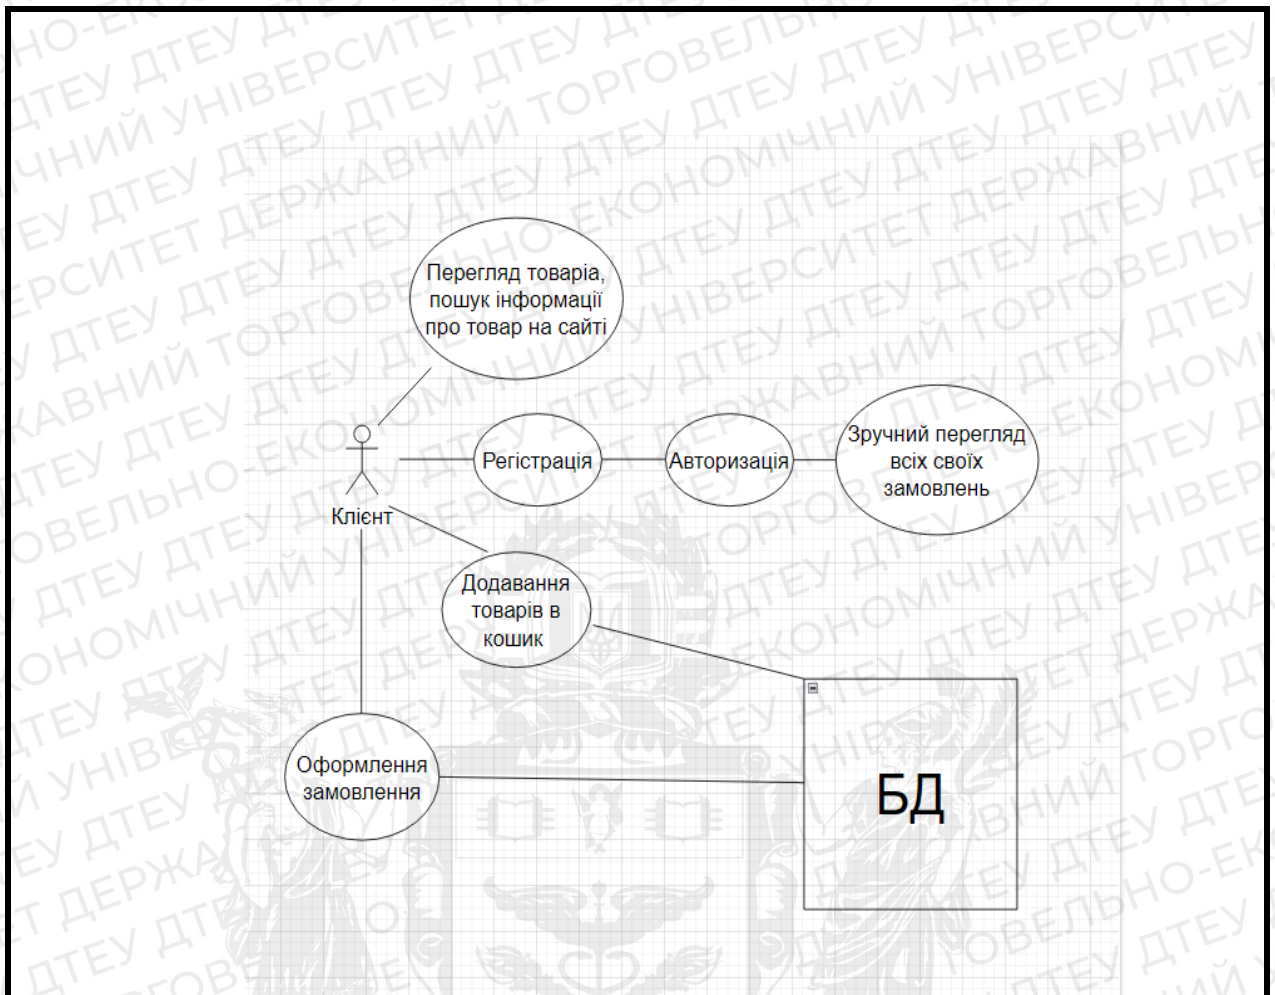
Перегляд товарів, пошук інформації про товар на сайті

Клієнт

Регістрація

Авторизація

Зручний перегляд всіх своїх замовлень

Додавання товарів в кошик

Оформлення замовлення

БД

ДТЕУ ДЕРЖАВНИЙ ТОРГОВЕЛЬНО-ЕКОНОМІЧНИЙ УНІВЕРСИТЕТ